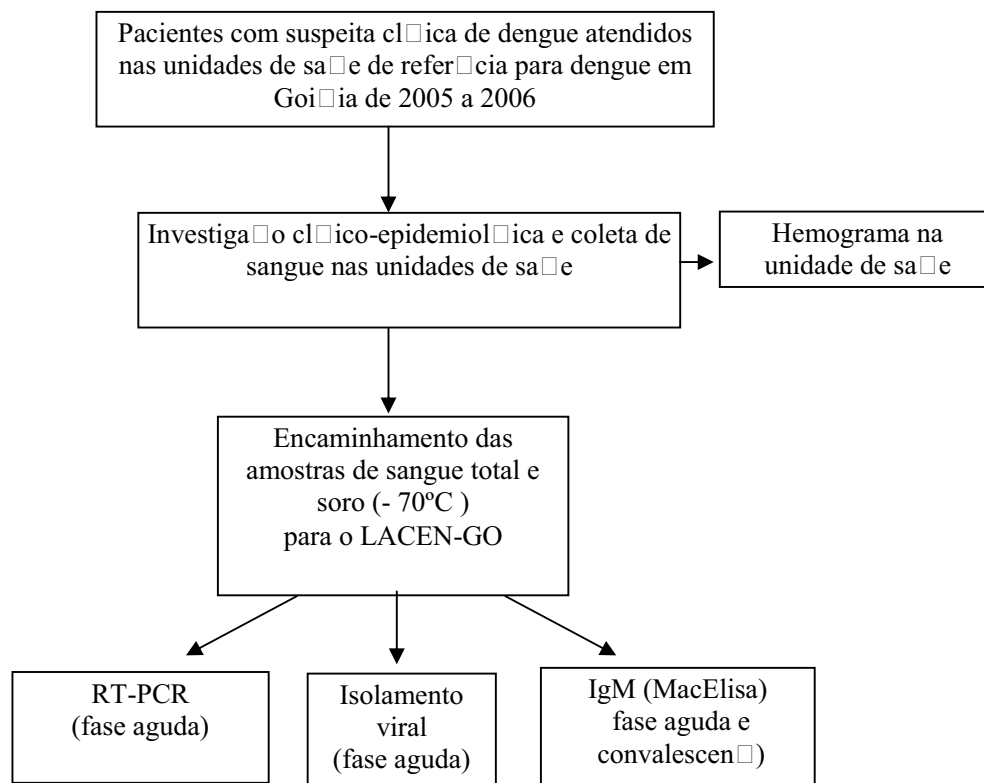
Pacientes com suspeita cl□ica de dengue atendidos nas unidades de sa□e de refer□cia para dengue em Goi□ia de 2005 a 2006

Investiga□o cl□ico-epidemiol□ica e coleta de sangue nas unidades de sa□e

Hemograma na unidade de sa□e

Encaminhamento das amostras de sangue total e soro (- 70ºC ) para o LACEN-GO

RT-PCR (fase aguda)

Isolamento viral (fase aguda)

IgM (MacElisa) fase aguda e convalescen□)